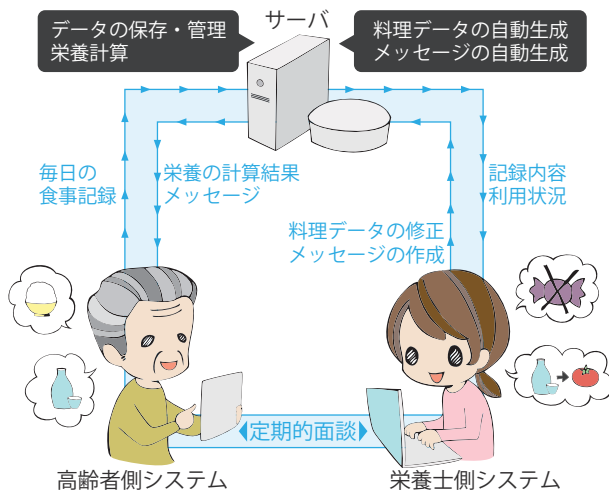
データの保存・管理
栄養計算

サーバ

料理データの自動生成
メッセージの自動生成

毎日の
食事記録

栄養の計算結果
メッセージ

記録内容
利用状況

料理データの修正
メッセージの作成

定期的面談

高齢者側システム

栄養士側システム